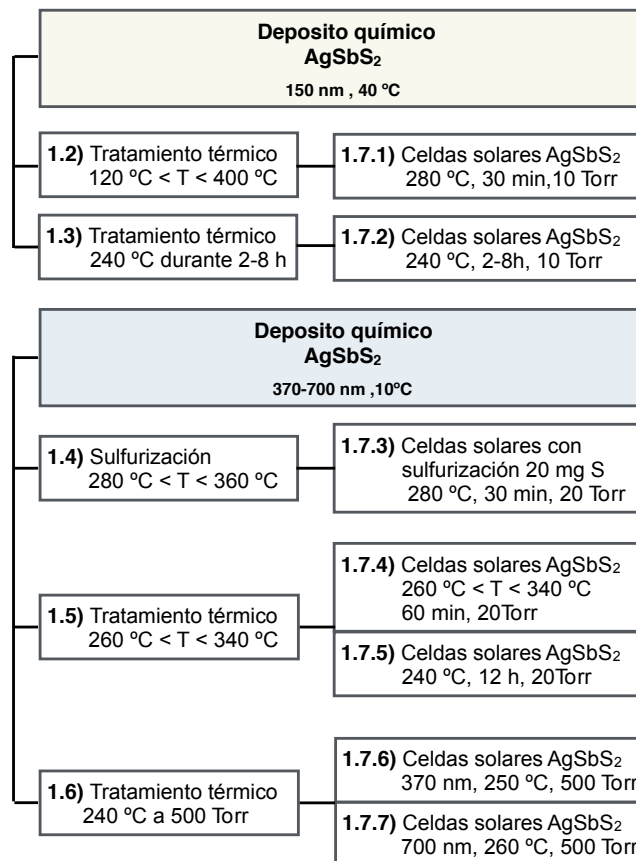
Deposito químico
$AgSbS_2$
150 nm , 40 ºC

1.2) Tratamiento térmico
120 ºC < T < 400 ºC

1.7.1) Celdas solares $AgSbS_2$
280 ºC, 30 min,10 Torr

1.3) Tratamiento térmico
240 ºC durante 2-8 h

1.7.2) Celdas solares $AgSbS_2$
240 ºC, 2-8h, 10 Torr

Deposito químico
$AgSbS_2$
370-700 nm ,10ºC

1.4) Sulfurización
280 ºC < T < 360 ºC

1.7.3) Celdas solares con sulfurización 20 mg S
280 ºC, 30 min, 20 Torr

1.5) Tratamiento térmico
260 ºC < T < 340 ºC

1.7.4) Celdas solares $AgSbS_2$
260 ºC < T < 340 ºC
60 min, 20Torr

1.7.5) Celdas solares $AgSbS_2$
240 ºC, 12 h, 20Torr

1.6) Tratamiento térmico
240 ºC a 500 Torr

1.7.6) Celdas solares $AgSbS_2$
370 nm, 250 ºC, 500 Torr

1.7.7) Celdas solares $AgSbS_2$
700 nm, 260 ºC, 500 Torr